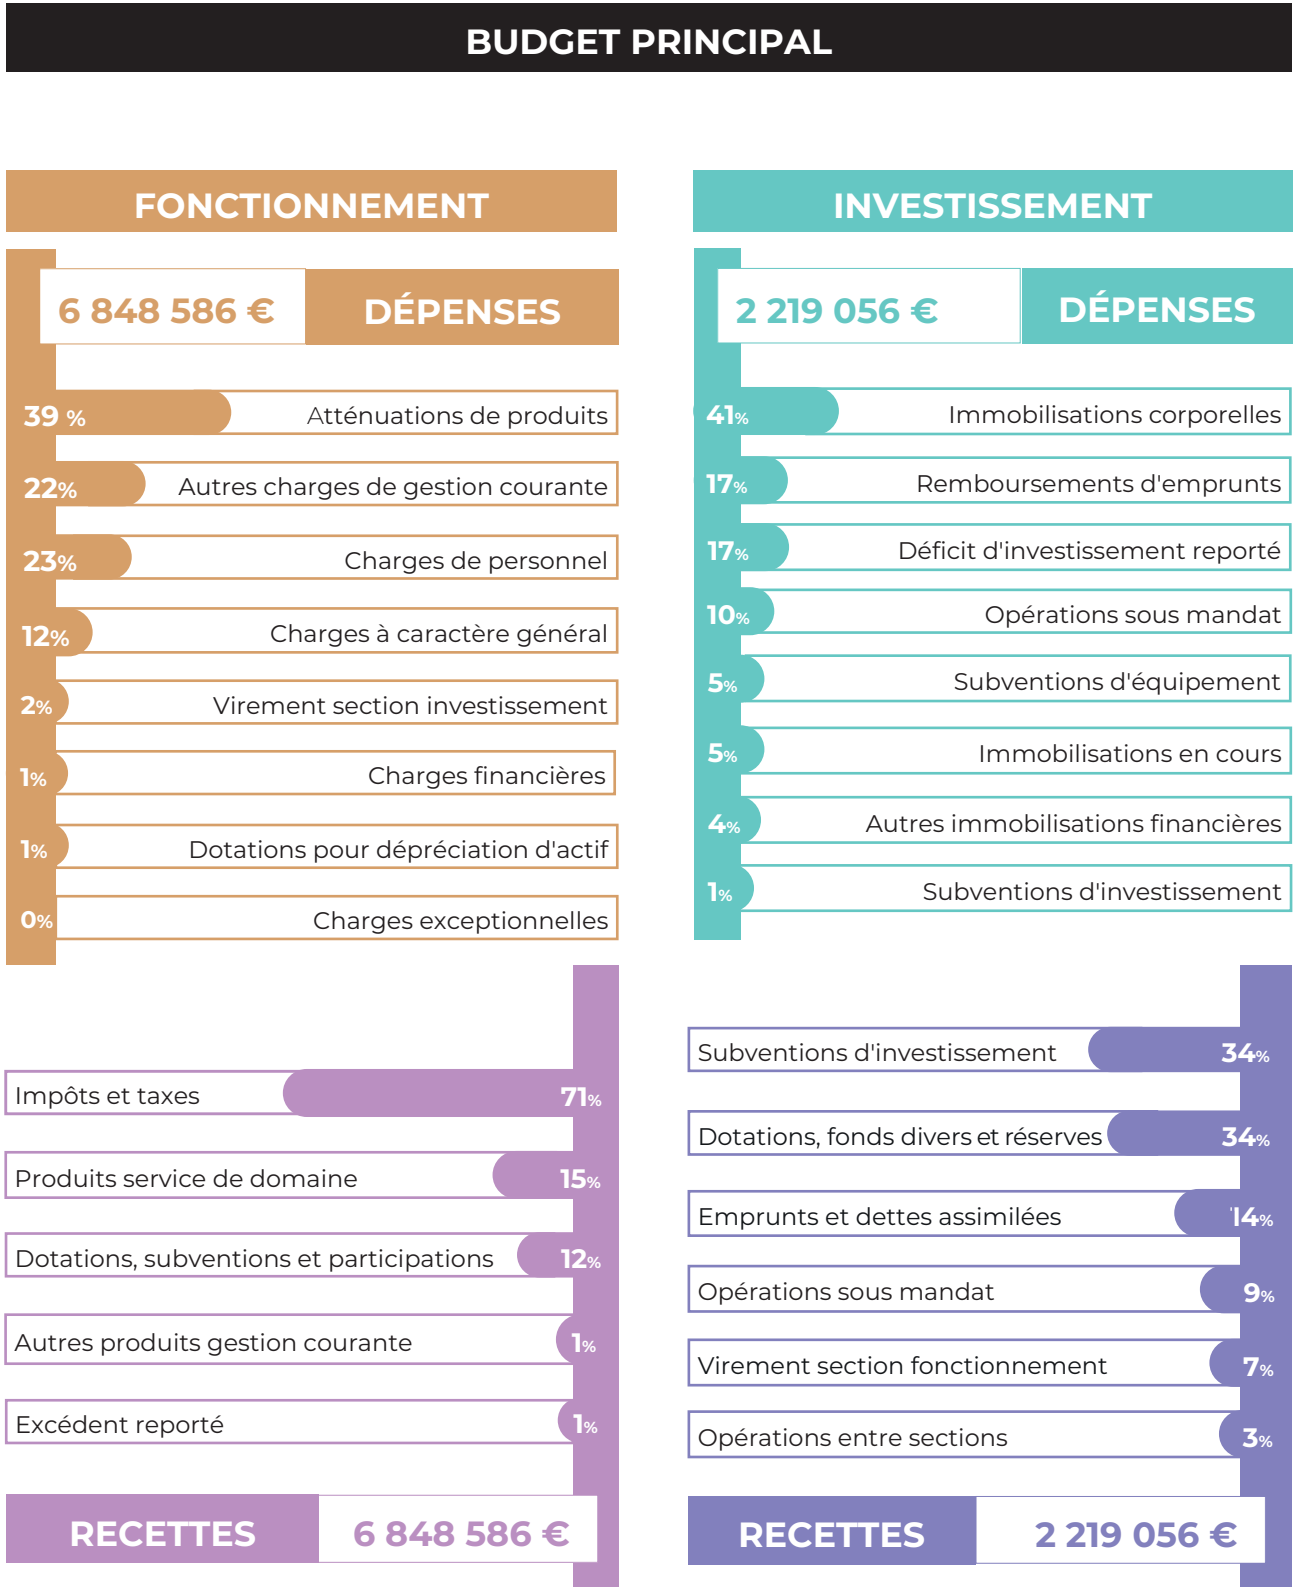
BUDGET PRINCIPAL

FONCTIONNEMENT

6 848 586 € DÉPENSES

39 % Atténuations de produits
22% Autres charges de gestion courante
23% Charges de personnel
12% Charges à caractère général
2% Virement section investissement
1% Charges financières
1% Dotations pour dépréciation d'actif
0% Charges exceptionnelles

Impôts et taxes 71%
Produits service de domaine 15%
Dotations, subventions et participations 12%
Autres produits gestion courante 1%
Excédent reporté 1%

RECETTES 6 848 586 €

INVESTISSEMENT

2 219 056 € DÉPENSES

41% Immobilisations corporelles
17% Remboursements d'emprunts
17% Déficit d'investissement reporté
10% Opérations sous mandat
5% Subventions d'équipement
5% Immobilisations en cours
4% Autres immobilisations financières
1% Subventions d'investissement

Subventions d'investissement 34%
Dotations, fonds divers et réserves 34%
Emprunts et dettes assimilées 14%
Opérations sous mandat 9%
Virement section fonctionnement 7%
Opérations entre sections 3%

RECETTES 2 219 056 €